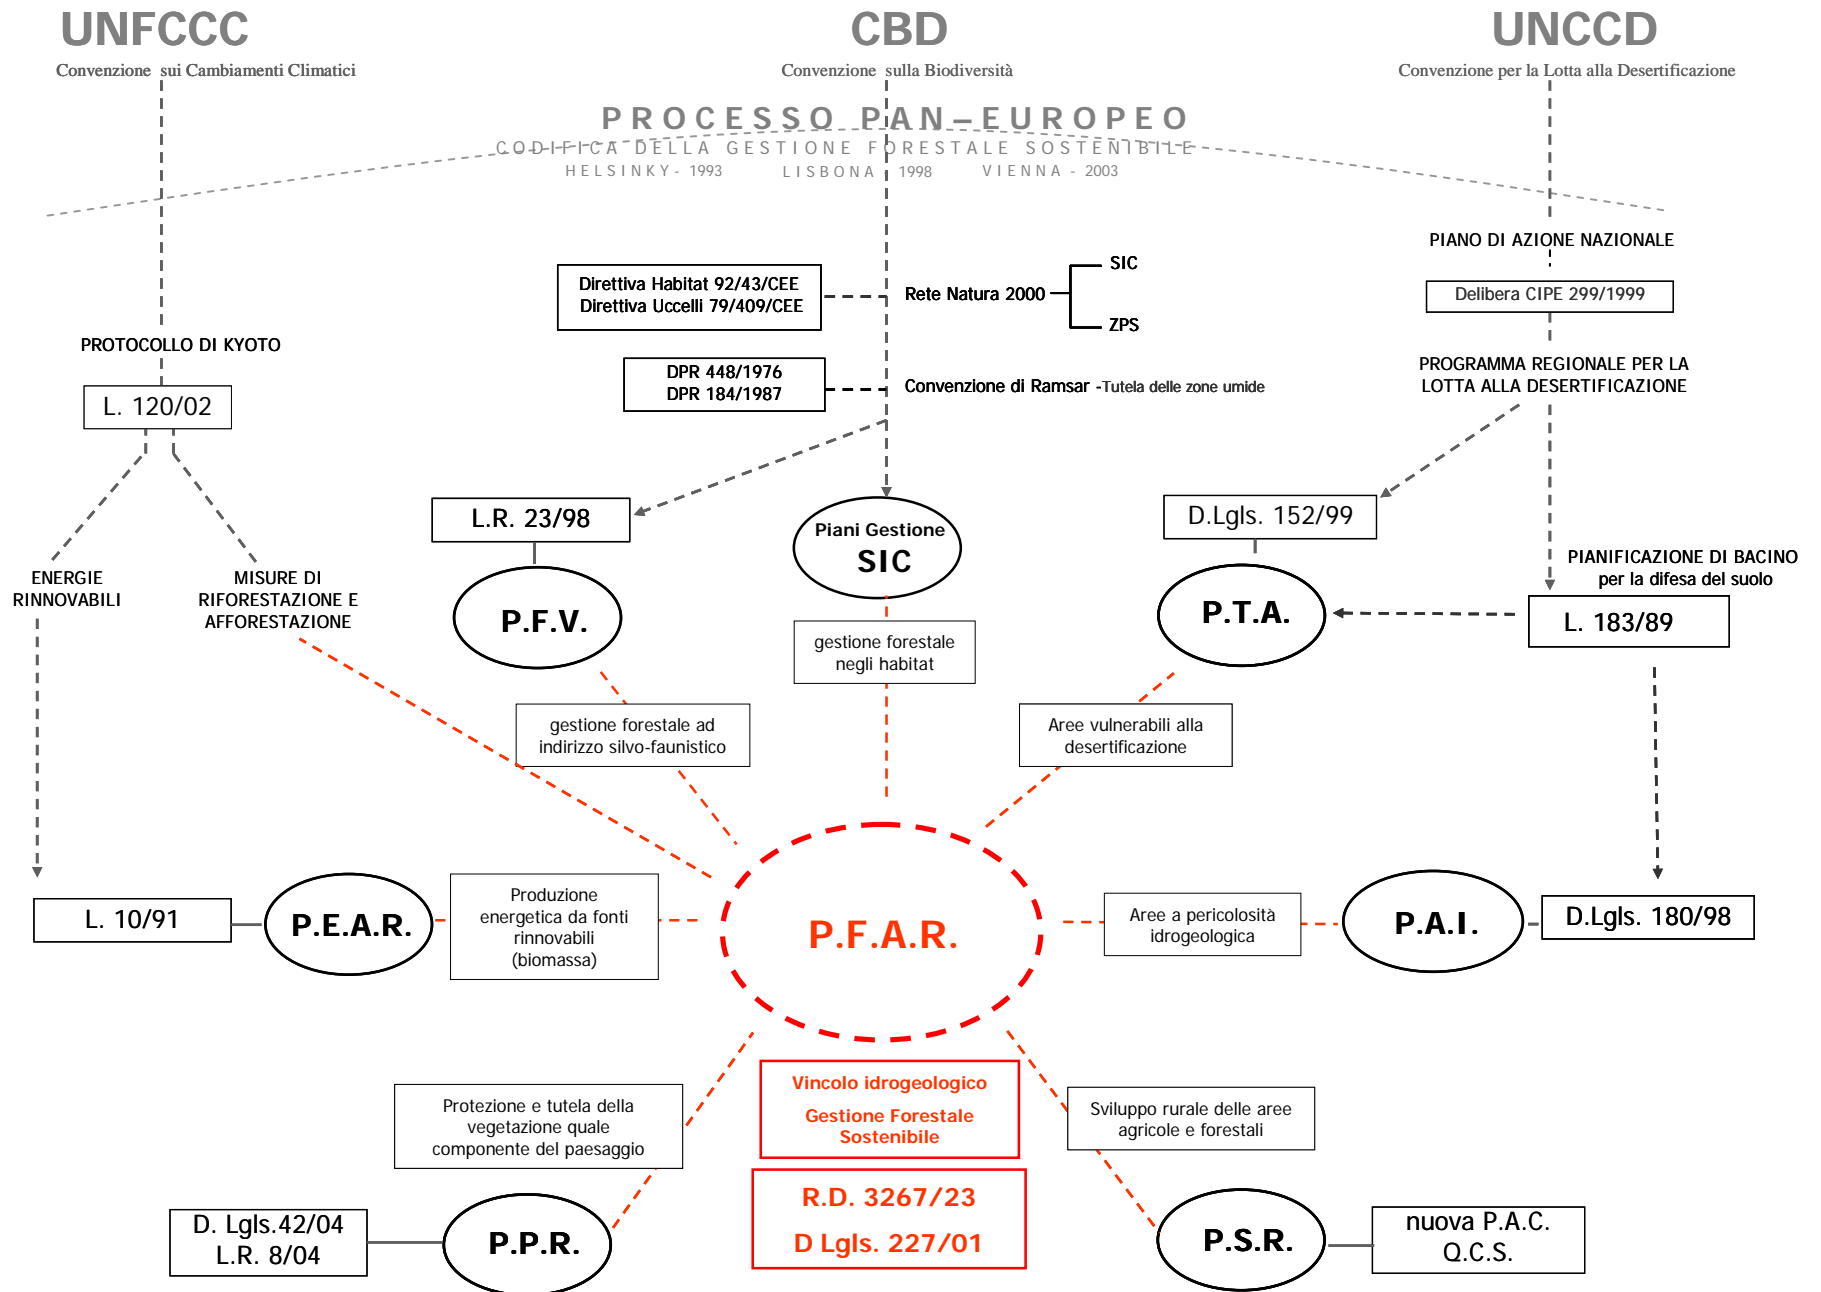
UNFCCC
Convenzione sui Cambiamenti Climatici

CBD
Convenzione sulla Biodiversità

UNCCD
Convenzione per la Lotta alla Desertificazione

PROCESSO PAN–EUROPEO
CODIFICA DELLA GESTIONE FORESTALE SOSTENIBILE
HELSINKY - 1993 LISBONA 1998 VIENNA - 2003

PIANO DI AZIONE NAZIONALE

Delibera CIPE 299/1999

Direttiva Habitat 92/43/CEE
Direttiva Uccelli 79/409/CEE

Rete Natura 2000

SIC

ZPS

DPR 448/1976
DPR 184/1987

Convenzione di Ramsar -Tutela delle zone umide

PROTOCOLLO DI KYOTO

L. 120/02

PROGRAMMA REGIONALE PER LA LOTTA ALLA DESERTIFICAZIONE

L.R. 23/98

Piani Gestione SIC

D.Lgls. 152/99

PIANIFICAZIONE DI BACINO per la difesa del suolo

ENERGIE RINNOVABILI

MISURE DI RIFORESTAZIONE E AFFORESTAZIONE

P.F.V.

P.T.A.

L. 183/89

gestione forestale negli habitat

gestione forestale ad indirizzo silvo-faunistico

Aree vulnerabili alla desertificazione

L. 10/91

P.E.A.R.

Produzione energetica da fonti rinnovabili (biomassa)

P.F.A.R.

Aree a pericolosità idrogeologica

P.A.I.

D.Lgls. 180/98

Vincolo idrogeologico

Gestione Forestale Sostenibile

Protezione e tutela della vegetazione quale componente del paesaggio

Sviluppo rurale delle aree agricole e forestali

R.D. 3267/23

D Lgls. 227/01

D. Lgls.42/04
L.R. 8/04

P.P.R.

P.S.R.

nuova P.A.C.
Q.C.S.